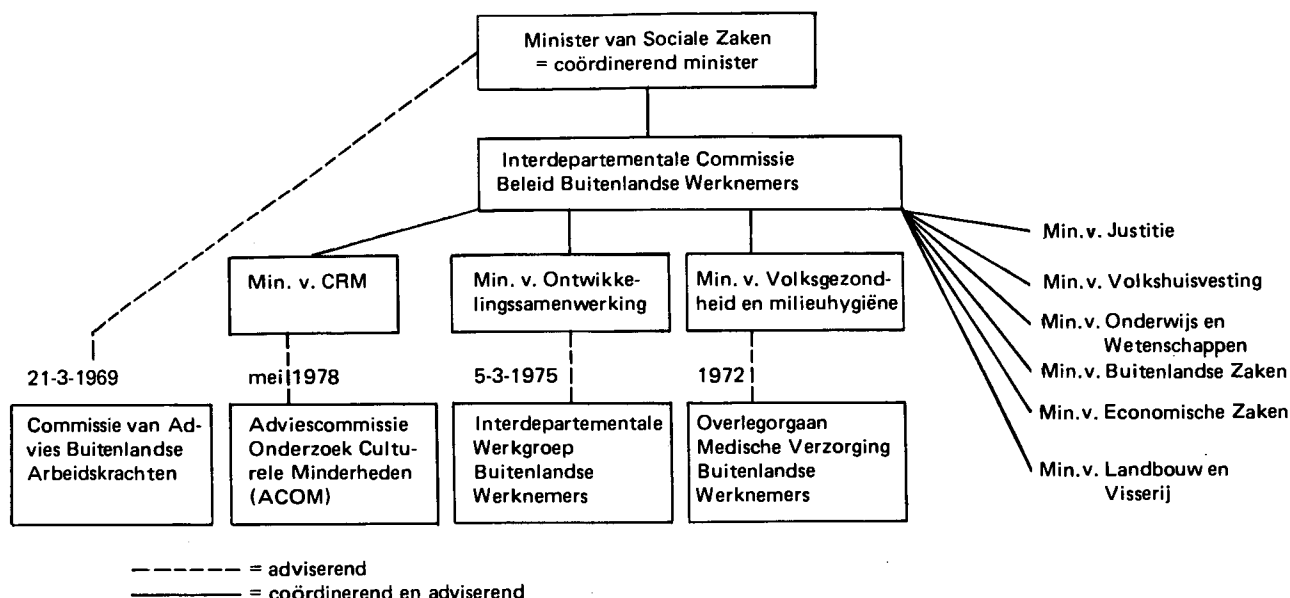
Minister van Sociale Zaken
= coördinerend minister

Interdepartementale Commissie
Beleid Buitenlandse Werknemers

Min. v. CRM

Min. v. Ontwikkelingssamenwerking

Min. v. Volksgezondheid en milieuhygiëne

Min. v. Justitie

Min. v. Volkshuisvesting

Min. v. Onderwijs en Wetenschappen

Min. v. Buitenlandse Zaken

Min. v. Economische Zaken

Min. v. Landbouw en Visserij

21-3-1969

Commissie van Advies Buitenlandse Arbeidskrachten

mei 1978

Adviescommissie Onderzoek Culturele Minderheden (ACOM)

5-3-1975

Interdepartementale Werkgroep Buitenlandse Werknemers

1972

Overlegorgaan Medische Verzorging Buitenlandse Werknemers

= adviserend
= coördinerend en adviserend